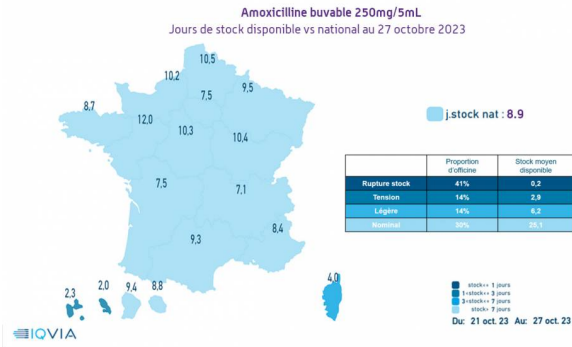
Amoxicilline buvable 250mg/5mL
Jours de stock disponible vs national au 27 octobre 2023

10,5
10,2
9,5
7,5
8,7
12,0
10,3
10,4
7,5
7,1
8,4
9,3
4,0
2,3
2,0
9,4
8,8

j.stock nat : 8.9

| | Proportion d'officine | Stock moyen disponible |
|---|---|---|
| Rupture stock | 41% | 0,2 |
| Tension | 14% | 2,9 |
| Légère | 14% | 6,2 |
| Nominal | 30% | 29,1 |

stock<= 1 jours
1<stock<= 3 jours
3<stock<= 7 jours
stock> 7 jours

Du: 21 oct. 23 Au: 27 oct. 23

IQVIA